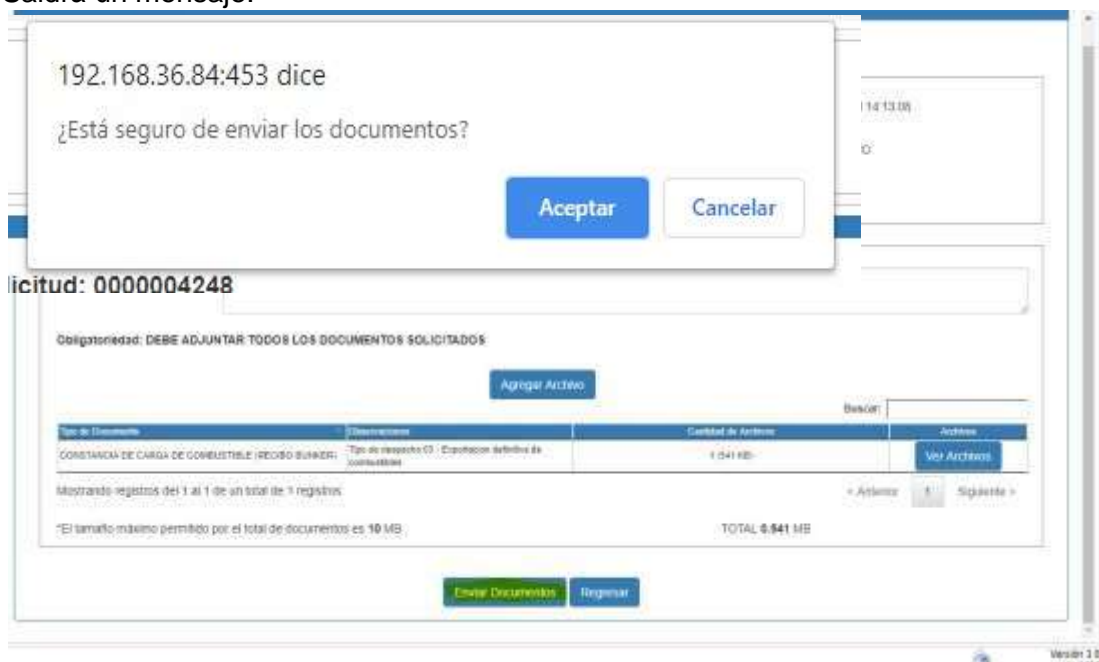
Saldrá un mensaje:

192.168.36.84:453 dice

¿Está seguro de enviar los documentos?

Aceptar Cancelar

14 13:05

O

licitud: 0000004248

Obligatoriedad: DEBE ADJUNTAR TODOS LOS DOCUMENTOS SOLICITADOS

Agregar Archivo

Buscar:

| Tipo de Documento | Observaciones | Cantidad de Archivos | Archivos |
|---|---|---|---|
| CONSTANCIA DE CARGA DE COMBUSTIBLE (RECIBO BUNKER) | Tipo de despacho 03 - Exportacion definitiva de combustibles | 1 (541 KB) | Ver Archivos |

Mostrando registros del 1 al 1 de un total de 1 registros

« Anterior 1 Siguiente »

*El tamaño máximo permitido por el total de documentos es 10 MB

TOTAL 0.541 MB

Enviar Documentos Regresar

Versión 1.0